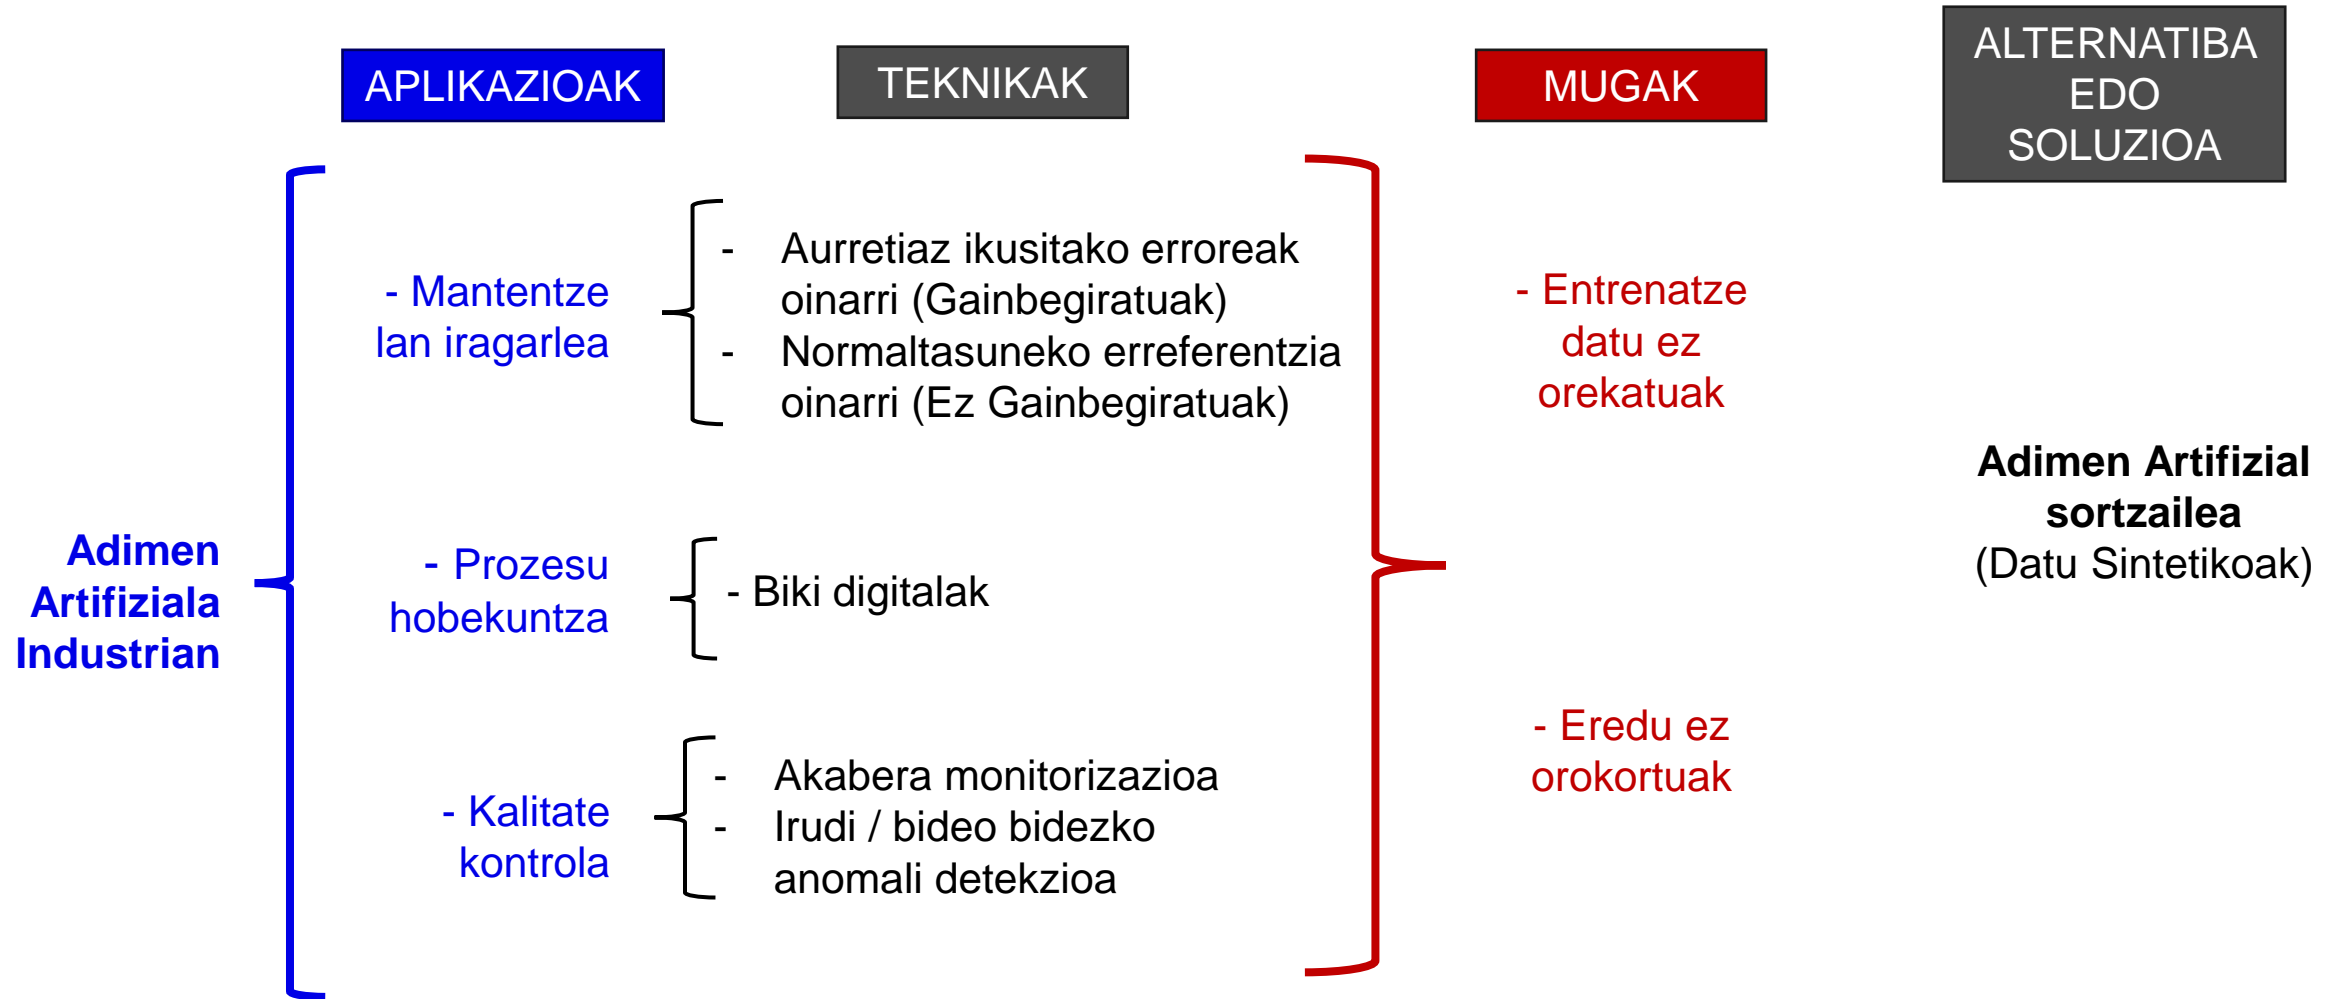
APLIKAZIOAK

TEKNIKAK

MUGAK

ALTERNATIBA EDO SOLUZIOA

Adimen Artifiziala Industrian

- Mantentze lan iragarlea

- Aurretiaz ikusitako erroreak oinarri (Gainbegiratuak)
- Normaltasuneko erreferentzia oinarri (Ez Gainbegiratuak)

- Prozesu hobekuntza

- Biki digitalak

- Kalitate kontrola

- Akabera monitorizazioa
- Irudi / bideo bidezko anomali detekzioa

- Entrenatze datu ez orekatuak

- Eredu ez orokortuak

Adimen Artifizial sortzailea
(Datu Sintetikoak)